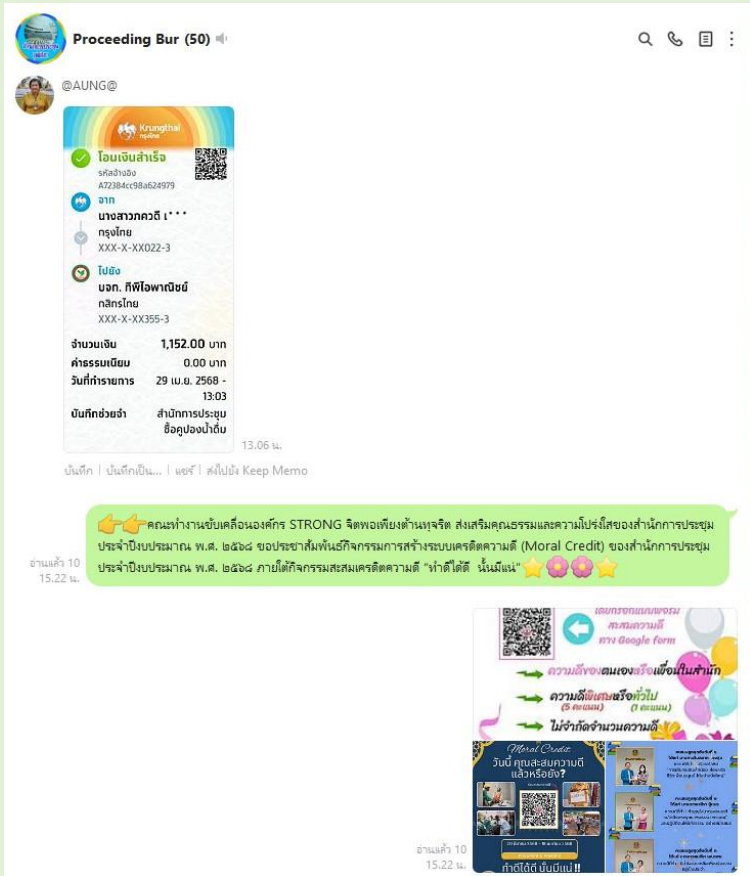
Proceeding Bur (50)

@AUNG@

Krungthai กรุงไทย

โอนเงินสำเร็จ
รหัสอ้างอิง
A72384cc98a624979

จาก
นางสาวกควดี เ* * *
กรุงไทย
XXX-X-XX022-3

ไปยัง
บจก. ทีพีไอพาณิชย์
กสิกรไทย
XXX-X-XX355-3

จำนวนเงิน 1,152.00 บาท
ค่าธรรมเนียม 0.00 บาท
วันที่ทำรายการ 29 เม.ย. 2568 - 13:03
บันทึกช่วยจำ สำนักการประชุม ซื้อคูปองน้ำดื่ม

13.06 น.

บันทึก | บันทึกเป็น... | แชร์ | ส่งไปยัง Keep Memo

อ่านแล้ว 10
15.22 น.

👉👉คณะทำงานขับเคลื่อนองค์กร STRONG จิตพอเพียงต้านทุจริต ส่งเสริมคุณธรรมและความโปร่งใสของสำนักการประชุม ประจำปีงบประมาณ พ.ศ. ๒๕๖๘ ขอประชาสัมพันธ์กิจกรรมการสร้างระบบเครดิตความดี (Moral Credit) ของสำนักการประชุม ประจำปีงบประมาณ พ.ศ. ๒๕๖๘ ภายใต้กิจกรรมสะสมเครดิตความดี "ทำดีได้ดี นั่นมีแน่"⭐🌸🌸⭐

อ่านแล้ว 10
15.22 น.

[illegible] สะสมความดี ทาง Google form
ความดีของตนเองหรือเพื่อนในสำนัก
ความดีเพิ่มเติมหรือทั่วไป (5 คะแนน) (1 คะแนน)
ไม่จำกัดจำนวนความดี

Moral Credit
วันนี้ คุณสะสมความดี แล้วหรือยัง?
ทำดีได้ดี นั่นมีแน่!!